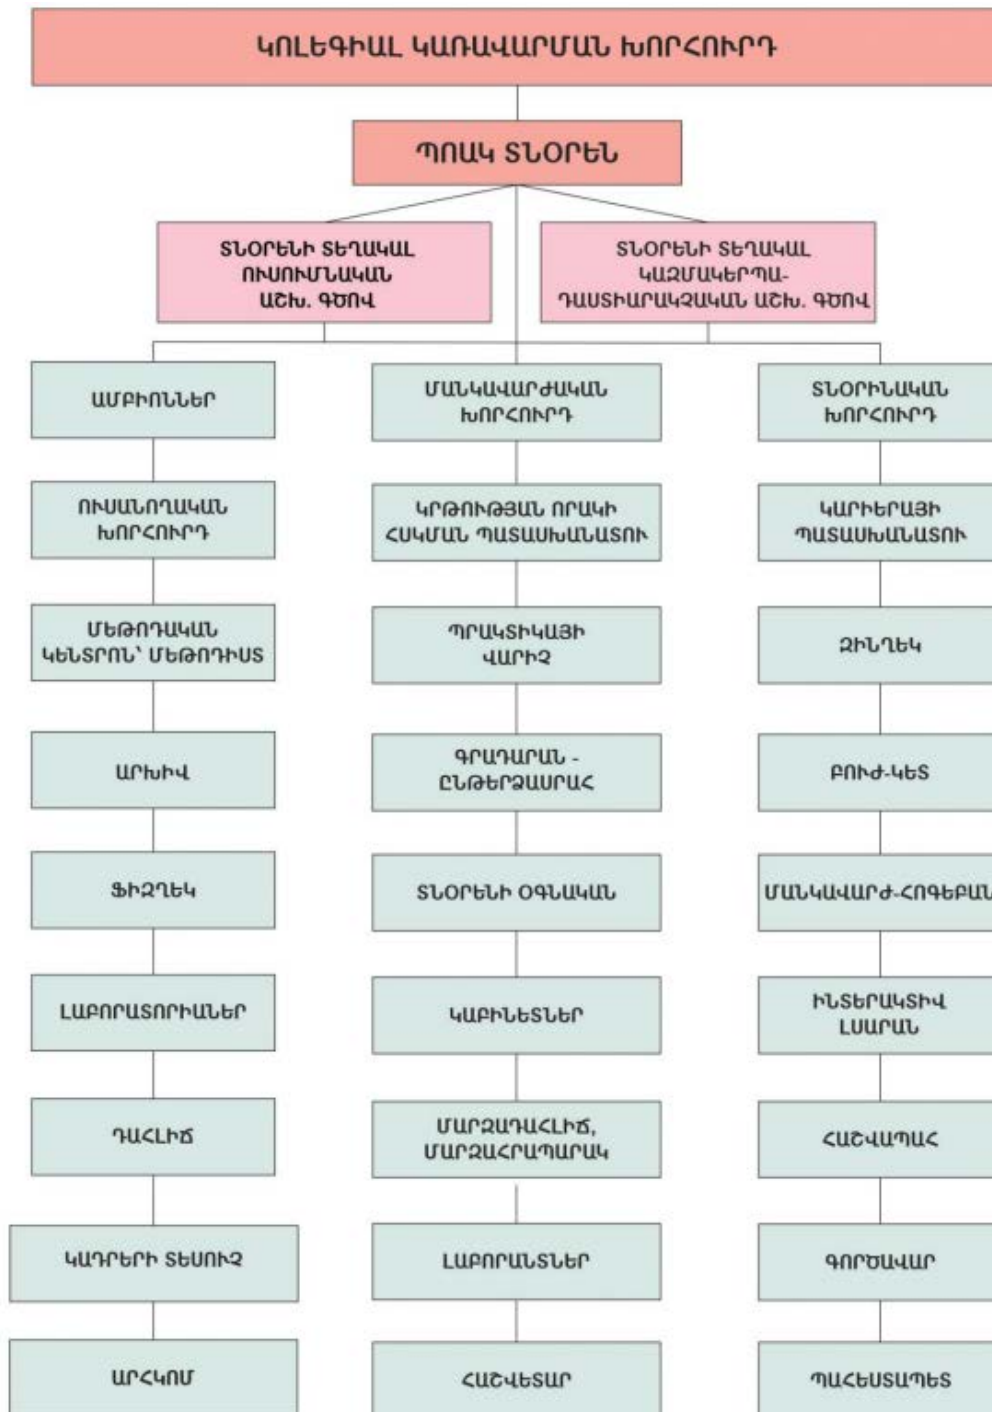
ԿՈԼԵԳԻԱԼ ԿԱՌԱՎԱՐՄԱՆ ԽՈՐՀՈՒՐԴ

ՊՈԱԿ ՏՆՕՐԵՆ

ՏՆՕՐԵՆԻ ՏԵՂԱԿԱԼ ՈՒՍՈՒՄՆԱԿԱՆ ԱՇԽ. ԳԾՈՎ

ՏՆՕՐԵՆԻ ՏԵՂԱԿԱԼ ԿԱԶՄԱԿԵՐՊԱ-ԴԱՍՏԻԱՐԱԿՉԱԿԱՆ ԱՇԽ. ԳԾՈՎ

ԱՄԲԻՈՆՆԵՐ

ՈՒՍԱՆՈՂԱԿԱՆ ԽՈՐՀՈՒՐԴ

ՄԵԹՈԴԱԿԱՆ ԿԵՆՏՐՈՆ՝ ՄԵԹՈԴԻՍՏ

ԱՐԽԻՎ

ՖԻԶԴԵԿ

ԼԱԲՈՐԱՏՈՐԻԱՆԵՐ

ԴԱՀԼԻՃ

ԿԱԴՐԵՐԻ ՏԵՍՈՒՉ

ԱՐՀԿՈՄ

ՄԱՆԿԱՎԱՐԺԱԿԱՆ ԽՈՐՀՈՒՐԴ

ԿՐԹՈՒԹՅԱՆ ՈՐԱԿԻ ՀՍԿՄԱՆ ՊԱՏԱՍԽԱՆԱՏՈՒ

ՊՐԱԿՏԻԿԱՅԻ ՎԱՐԻՉ

ԳՐԱԴԱՐԱՆ - ԸՆԹԵՐՑԱՍՐԱՀ

ՏՆՕՐԵՆԻ ՕԳՆԱԿԱՆ

ԿԱԲԻՆԵՏՆԵՐ

ՄԱՐԶԱԴԱՀԼԻՃ, ՄԱՐԶԱՀՐԱՊԱՐԱԿ

ԼԱԲՈՐԱՆՏՆԵՐ

ՀԱՇՎԵՏԱՐ

ՏՆՕՐԻՆԱԿԱՆ ԽՈՐՀՈՒՐԴ

ԿԱՐԻԵՐԱՅԻ ՊԱՏԱՍԽԱՆԱՏՈՒ

ԶԻՆՂԵԿ

ԲՈՒԺ-ԿԵՏ

ՄԱՆԿԱՎԱՐԺ-ՀՈԳԵԲԱՆ

ԻՆՏԵՐԱԿՏԻՎ ԼՍԱՐԱՆ

ՀԱՇՎԱՊԱՀ

ԳՈՐԾԱՎԱՐ

ՊԱՀԵՍՏԱՊԵՏ